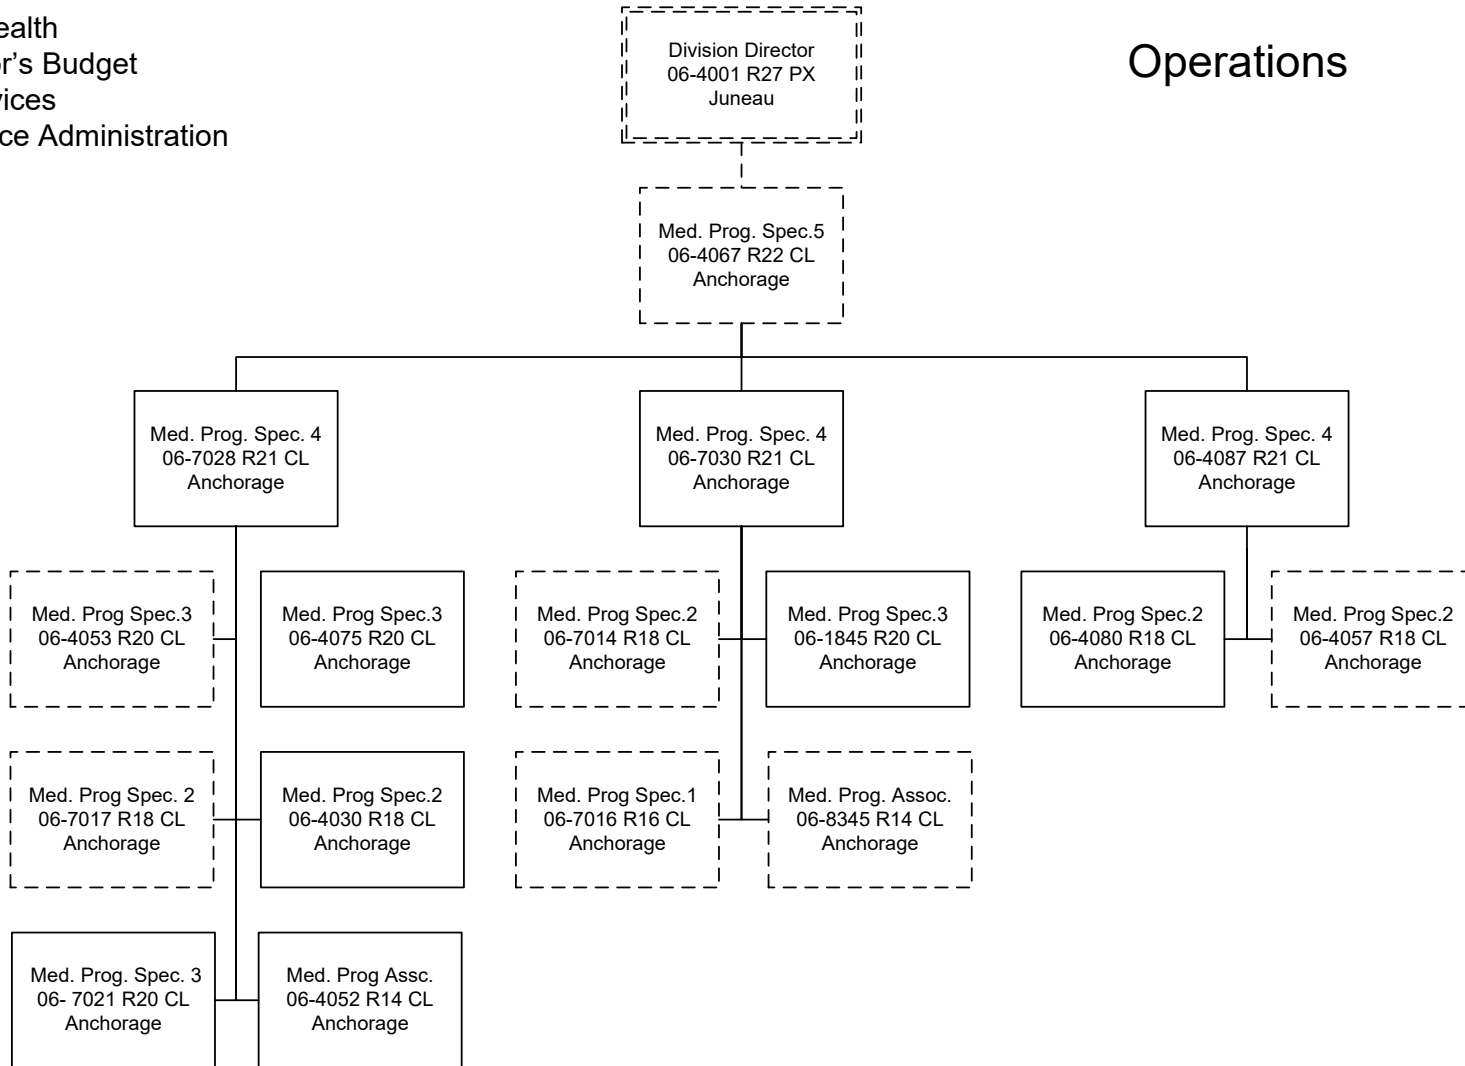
ealth
or's Budget
rices
ce Administration

Operations

Division Director
06-4001 R27 PX
Juneau

Med. Prog. Spec.5
06-4067 R22 CL
Anchorage

Med. Prog. Spec. 4
06-7028 R21 CL
Anchorage

Med. Prog. Spec. 4
06-7030 R21 CL
Anchorage

Med. Prog. Spec. 4
06-4087 R21 CL
Anchorage

Med. Prog Spec.3
06-4053 R20 CL
Anchorage

Med. Prog Spec.3
06-4075 R20 CL
Anchorage

Med. Prog Spec. 2
06-7017 R18 CL
Anchorage

Med. Prog Spec.2
06-4030 R18 CL
Anchorage

Med. Prog. Spec. 3
06- 7021 R20 CL
Anchorage

Med. Prog Assc.
06-4052 R14 CL
Anchorage

Med. Prog Spec.2
06-7014 R18 CL
Anchorage

Med. Prog Spec.3
06-1845 R20 CL
Anchorage

Med. Prog Spec.1
06-7016 R16 CL
Anchorage

Med. Prog. Assoc.
06-8345 R14 CL
Anchorage

Med. Prog Spec.2
06-4080 R18 CL
Anchorage

Med. Prog Spec.2
06-4057 R18 CL
Anchorage